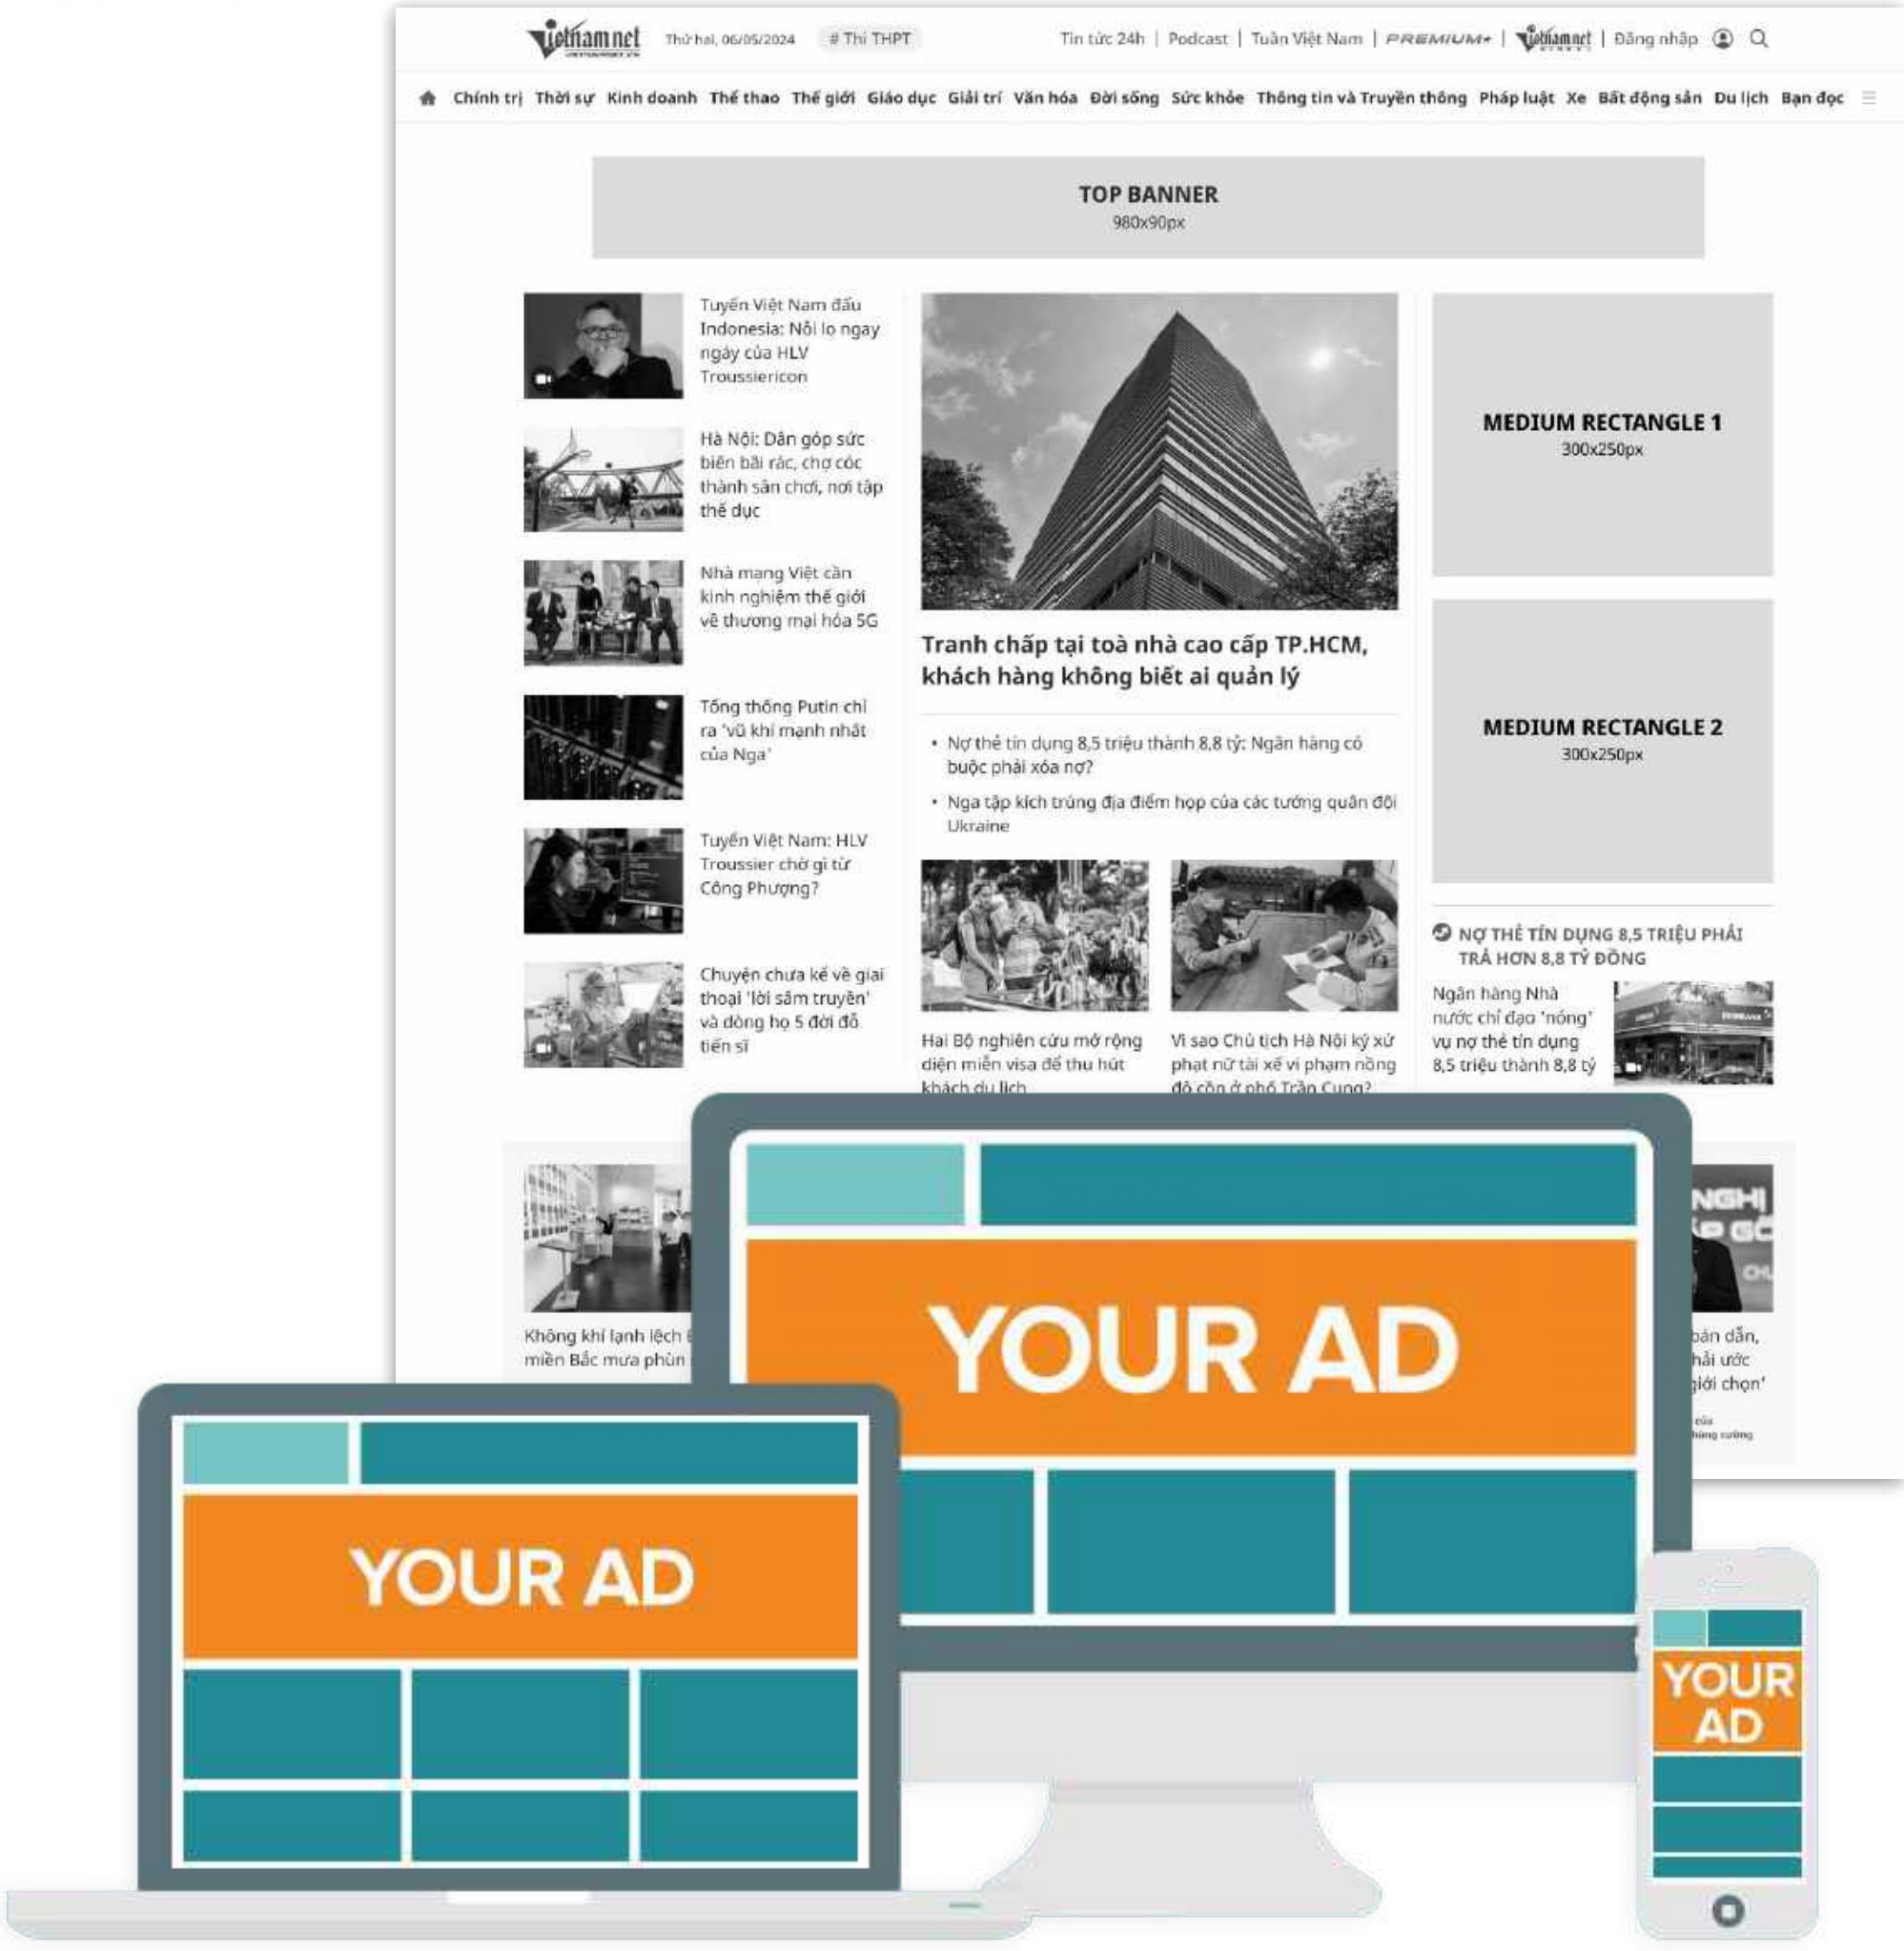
vietnamnet Thứ hai, 06/05/2024 # Thi THPT

Tin tức 24h | Podcast | Tuần Việt Nam | PREMIUM+ | vietnamnet | Đăng nhập

Chính trị Thời sự Kinh doanh Thể thao Thế giới Giáo dục Giải trí Văn hóa Đời sống Sức khỏe Thông tin và Truyền thông Pháp luật Xe Bất động sản Du lịch Bạn đọc

TOP BANNER
980x90px

Tuyển Việt Nam đấu Indonesia: Nỗi lo ngay ngáy của HLV Troussiericon

Hà Nội: Dân góp sức biến bãi rác, chợ cóc thành sân chơi, nơi tập thể dục

Nhà mạng Việt cần kinh nghiệm thế giới về thương mại hóa 5G

Tổng thống Putin chỉ ra 'vũ khí mạnh nhất của Nga'

Tuyển Việt Nam: HLV Troussier chờ gì từ Công Phượng?

Chuyện chưa kể về giai thoại 'lời sấm truyền' và dòng họ 5 đời đỗ tiến sĩ

Tranh chấp tại toà nhà cao cấp TP.HCM, khách hàng không biết ai quản lý

• Nợ thẻ tín dụng 8,5 triệu thành 8,8 tỷ: Ngân hàng có buộc phải xóa nợ?

• Nga tập kích trúng địa điểm họp của các tướng quân đội Ukraine

Hai Bộ nghiên cứu mở rộng diện miễn visa để thu hút khách du lịch

Vì sao Chủ tịch Hà Nội ký xử phạt nữ tài xế vi phạm nồng độ cồn ở phố Trần Cung?

MEDIUM RECTANGLE 1
300x250px

MEDIUM RECTANGLE 2
300x250px

NỢ THẺ TÍN DỤNG 8,5 TRIỆU PHẢI TRẢ HƠN 8,8 TỶ ĐỒNG

Ngân hàng Nhà nước chỉ đạo 'nóng' vụ nợ thẻ tín dụng 8,5 triệu thành 8,8 tỷ

Không khí lạnh lệch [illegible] miền Bắc mưa phùn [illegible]

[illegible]bán dẫn, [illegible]hải ước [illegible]giới chọn'

YOUR AD

YOUR AD

YOUR AD